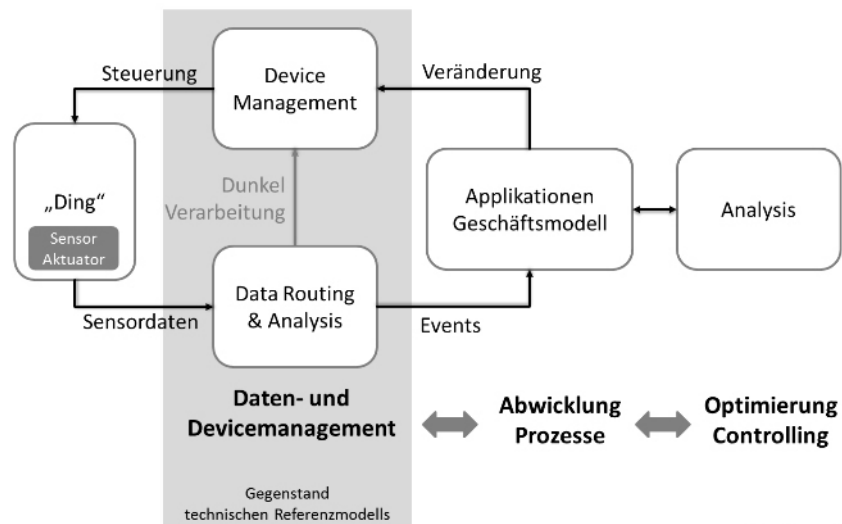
Steuerung

Device Management

Veränderung

„Ding“

Sensor Aktuator

Dunkel Verarbeitung

Applikationen Geschäftsmodell

Analysis

Data Routing & Analysis

Sensordaten

Events

Daten- und Devicemanagement

Abwicklung Prozesse

Optimierung Controlling

Gegenstand technischen Referenzmodells